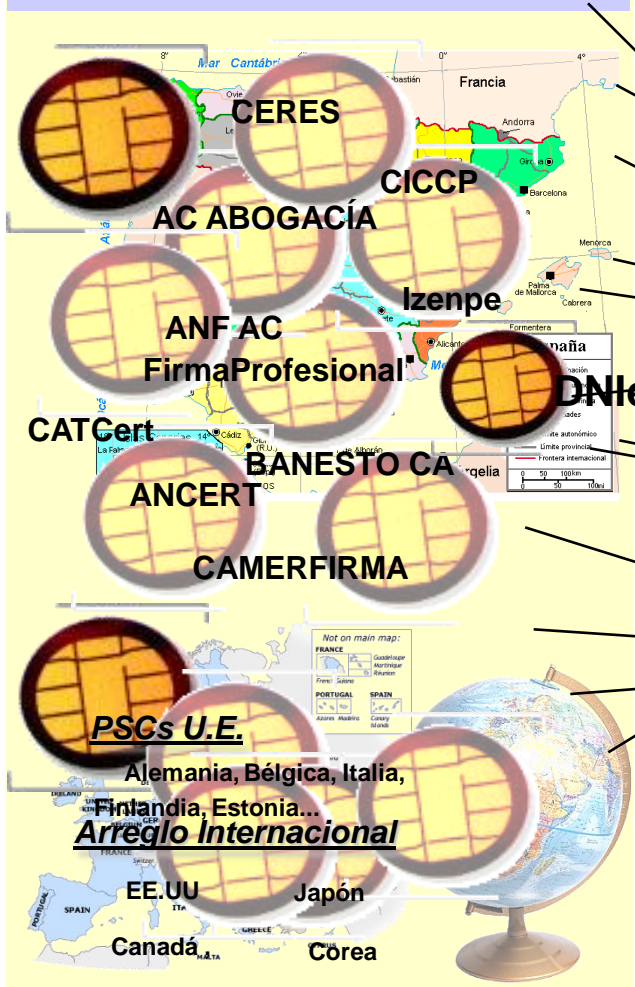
CERES

CICCP

AC ABOGACÍA

Izenpe

ANF AC

FirmaProfesional

DNIe

CATCert

BANESTO CA

ANCERT

CAMERFIRMA

PSCs U.E.

Alemania, Bélgica, Italia, Finlandia, Estonia...

Arreglo Internacional

EE.UU

Japón

Canadá

Corea

Mar Cantábrico

Francia

Andorra

Girona

Barcelona

Menorca

Palma de Mallorca

Cabrera

Formentera

Alicante

España

Límite autonómico

Límite provincial

Frontera internacional

Cádiz

La Palma

Alborán

Argelia

Not on main map:

FRANCE

PORTUGAL

SPAIN

IRELAND

FRANCE

SPAIN

PORTUGAL

GREECE